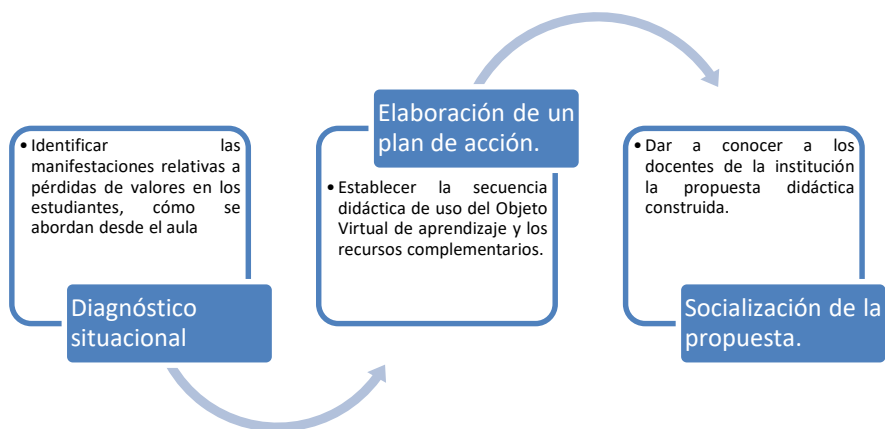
• Identificar las manifestaciones relativas a pérdidas de valores en los estudiantes, cómo se abordan desde el aula

Diagnóstico situacional

Elaboración de un plan de acción.

• Establecer la secuencia didáctica de uso del Objeto Virtual de aprendizaje y los recursos complementarios.

• Dar a conocer a los docentes de la institución la propuesta didáctica construida.

Socialización de la propuesta.